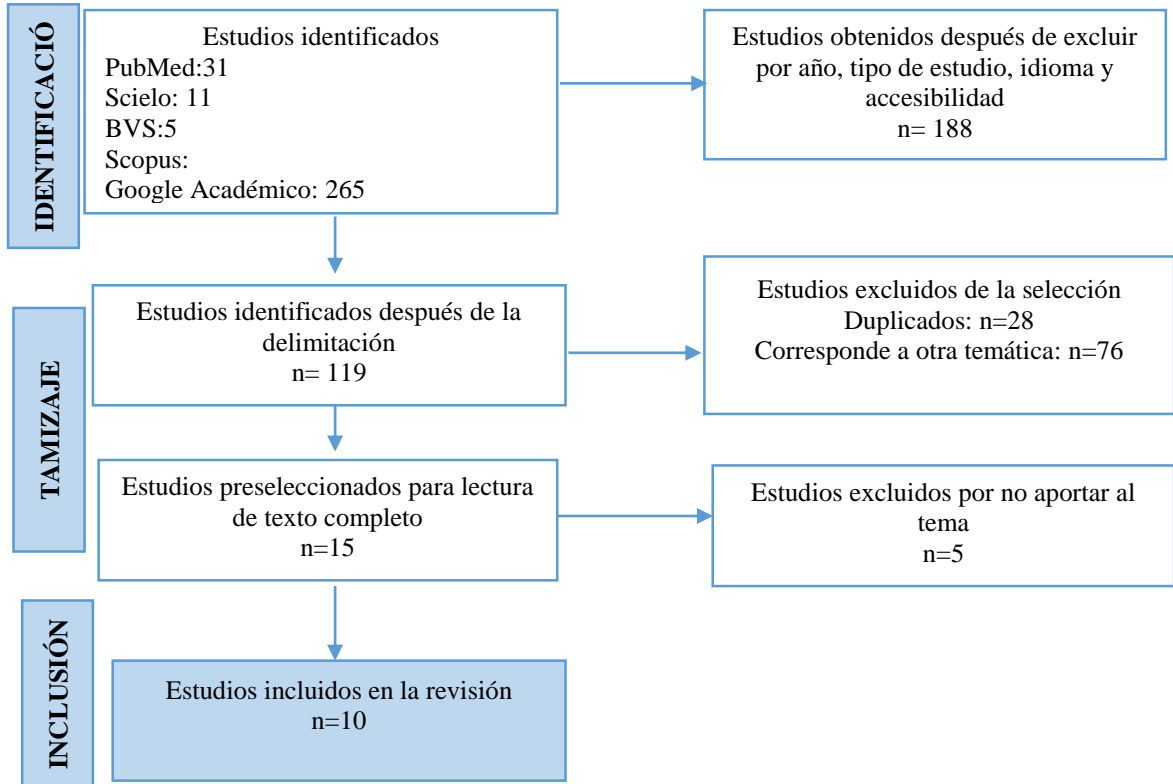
IDENTIFICACIÓ

Estudios identificados
PubMed:31
Scielo: 11
BVS:5
Scopus:
Google Académico: 265

Estudios obtenidos después de excluir por año, tipo de estudio, idioma y accesibilidad
n= 188

TAMIZAJE

Estudios identificados después de la delimitación
n= 119

Estudios excluidos de la selección
Duplicados: n=28
Corresponde a otra temática: n=76

Estudios preseleccionados para lectura de texto completo
n=15

Estudios excluidos por no aportar al tema
n=5

INCLUSIÓN

Estudios incluidos en la revisión
n=10